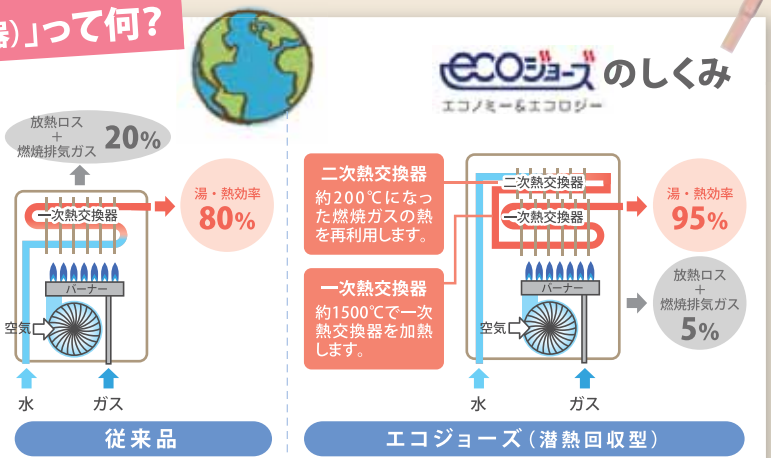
器)」って何?

放熱ロス
+
燃焼排気ガス 20%

一次熱交換器

湯・熱効率 80%

バーナー

空気

水

ガス

従来品

ecoジョーズ のしくみ

エコノミー&エコロジー

二次熱交換器
約200℃になった燃焼ガスの熱を再利用します。

一次熱交換器
約1500℃で一次熱交換器を加熱します。

二次熱交換器

一次熱交換器

湯・熱効率 95%

バーナー

放熱ロス
+
燃焼排気ガス 5%

空気

水

ガス

エコジョーズ(潜熱回収型)